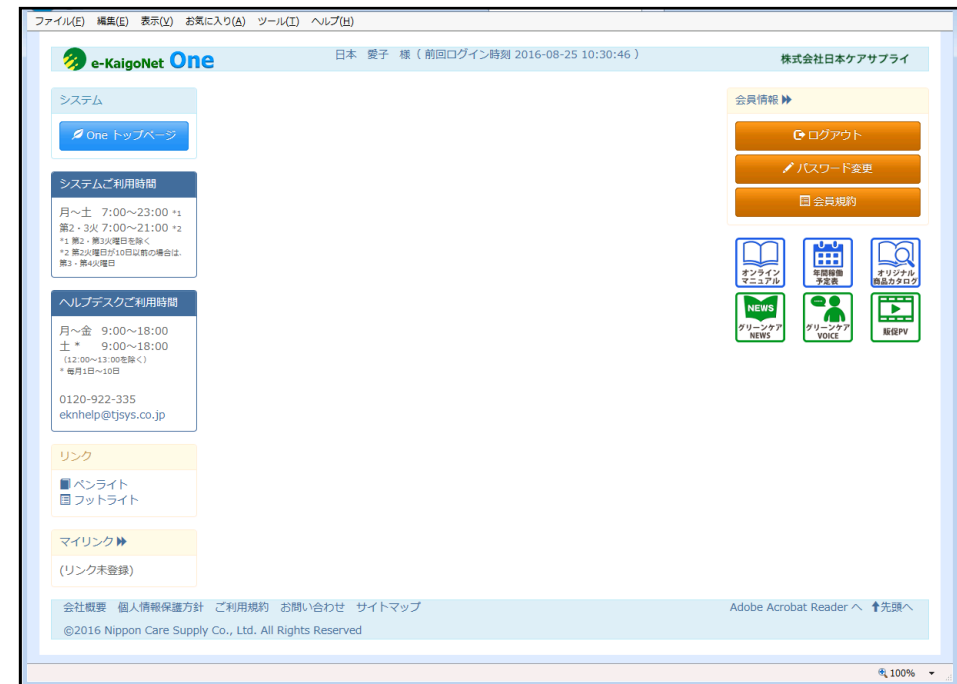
ファイル(F) 編集(E) 表示(V) お気に入り(A) ツール(T) ヘルプ(H)

e-KaigoNet One

日本 愛子 様 ( 前回ログイン時刻 2016-08-25 10:30:46 )

株式会社日本ケアサプライ

システム

One トップページ

システムご利用時間

月～土 7:00～23:00 *1
第2・3火 7:00～21:00 *2
*1 第2・第3火曜日を除く
*2 第2火曜日が10日以前の場合は、第3・第4火曜日

ヘルプデスクご利用時間

月～金 9:00～18:00
土 * 9:00～18:00
(12:00～13:00を除く)
* 毎月1日～10日

0120-922-335
eknhelp@tjsys.co.jp

リンク

ペンライト
フットライト

マイリンク

(リンク未登録)

会員情報

ログアウト

パスワード変更

会員規約

オンラインマニュアル

年間稼働予定表

オリジナル商品カタログ

NEWS
グリーンケアNEWS

グリーンケアVOICE

販促PV

会社概要 個人情報保護方針 ご利用規約 お問い合わせ サイトマップ

Adobe Acrobat Reader へ 先頭へ

©2016 Nippon Care Supply Co., Ltd. All Rights Reserved

100%